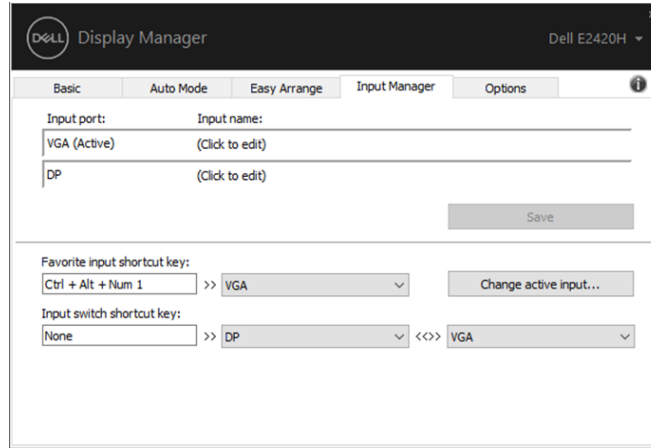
DELL Display Manager

Dell E2420H

Basic | Auto Mode | Easy Arrange | Input Manager | Options

Input port: Input name:

VGA (Active) (Click to edit)

DP (Click to edit)

Save

Favorite input shortcut key:

Ctrl + Alt + Num 1 >> VGA

Change active input...

Input switch shortcut key:

None >> DP <<>> VGA